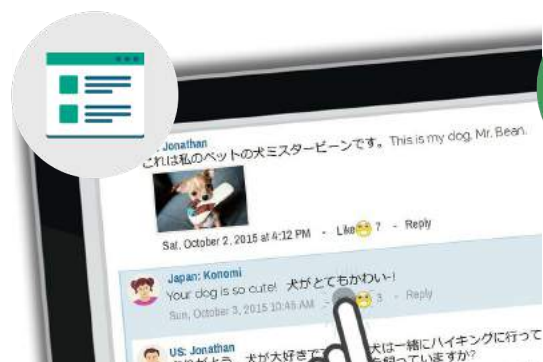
Jonathan
これは私のペットの犬ミスタービーンです。This is my dog, Mr. Bean.

Sat, October 2, 2015 at 4:12 PM - Like 7 - Reply

Japan: Konomi
Your dog is so cute! 犬がとてもかわいい!
Sun, October 3, 2015 10:45 AM - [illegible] 3 - Reply

US: Jonathan
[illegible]がとう。犬が大好きで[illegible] 犬は一緒にハイキングに行って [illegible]を飼っていますか?